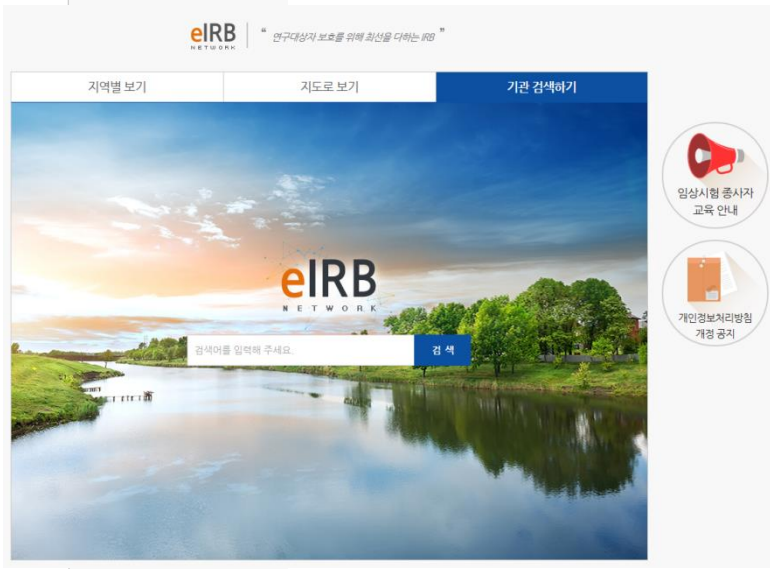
eIRB NETWORK

" 연구대상자 보호를 위해 최선을 다하는 IRB "

지역별 보기

지도로 보기

기관 검색하기

eIRB NETWORK

검색어를 입력해 주세요.

검 색

임상시험 종사자 교육 안내

개인정보처리방침 개정 공지